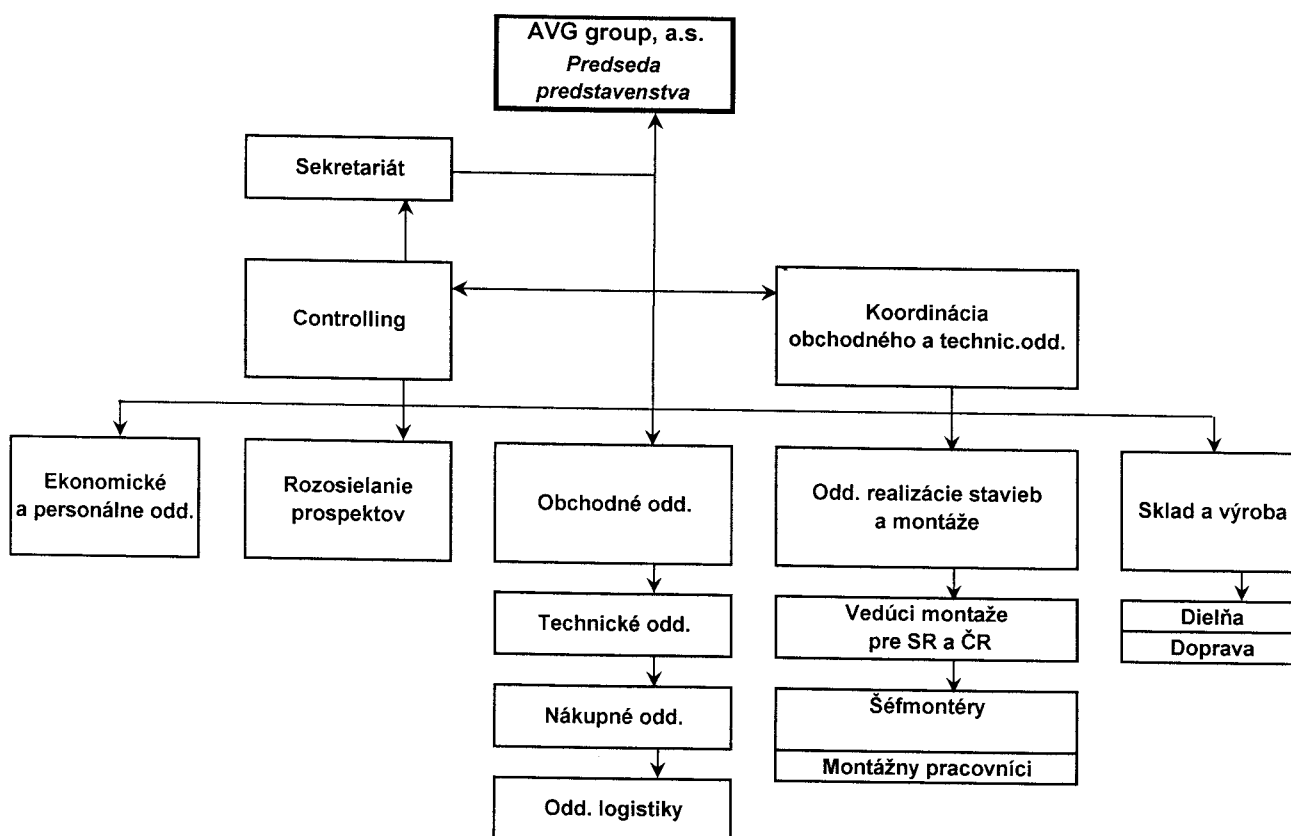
AVG group, a.s.
Predseda predstavenstva

Sekretariát

Controlling

Koordinácia obchodného a technic.odd.

Ekonomické a personálne odd.

Rozosielanie prospektov

Obchodné odd.

Odd. realizácie stavieb a montáže

Sklad a výroba

Technické odd.

Vedúci montaže pre SR a ČR

Dielňa

Doprava

Nákupné odd.

Šéfmontéry

Montážny pracovníci

Odd. logistiky